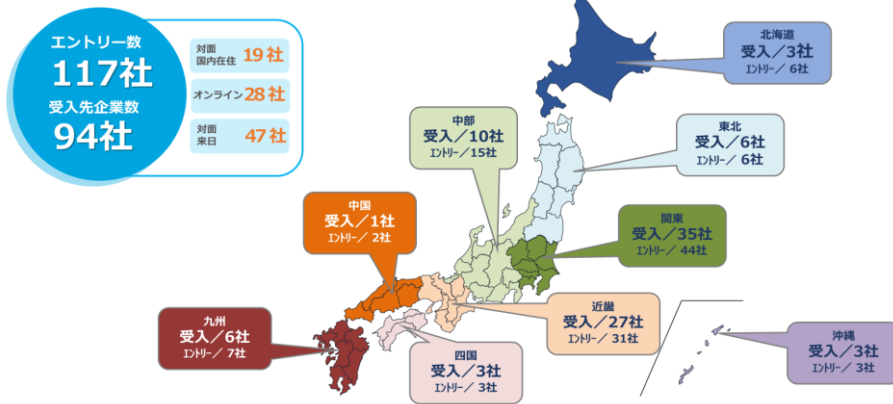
エントリー数
117社
受入先企業数
94社

対面 国内在住 19社
オンライン 28社
対面 来日 47社

北海道
受入／3社
エントリー／ 6社

中部
受入／10社
エントリー／15社

東北
受入／6社
エントリー／ 6社

中国
受入／1社
エントリー／ 2社

関東
受入／35社
エントリー／ 44社

近畿
受入／27社
エントリー／ 31社

九州
受入／6社
エントリー／ 7社

四国
受入／3社
エントリー／ 3社

沖縄
受入／3社
エントリー／ 3社